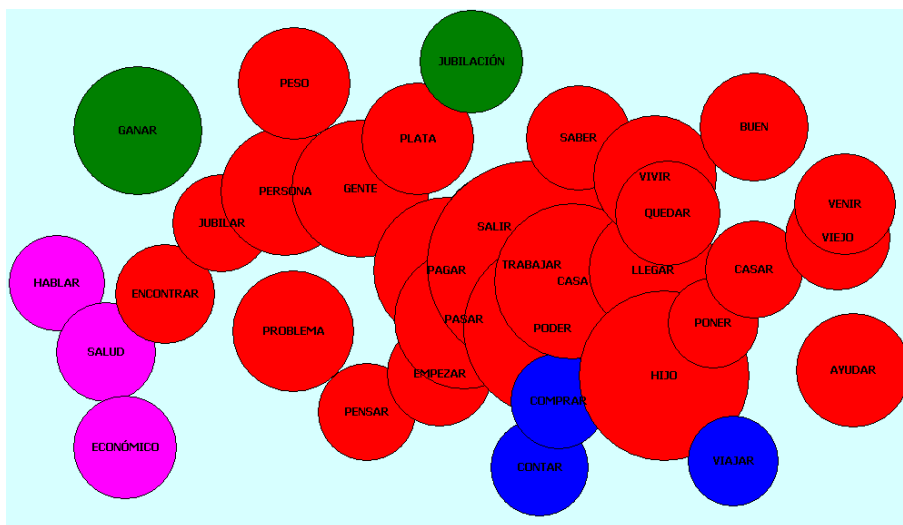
PESO
JUBILACIÓN
GANAR
PLATA
SABER
BUEN
PERSONA
GENTE
VIVIR
JUBILAR
SALIR
QUEDAR
VENIR
VIEJO
HABLAR
ENCONTRAR
PAGAR
TRABAJAR
CASA
LLEGAR
CASAR
PROBLEMA
PASAR
PODER
PONER
SALUD
EMPEZAR
HIJO
AYUDAR
PENSAR
COMPRAR
ECONÓMICO
CONTAR
VIAJAR